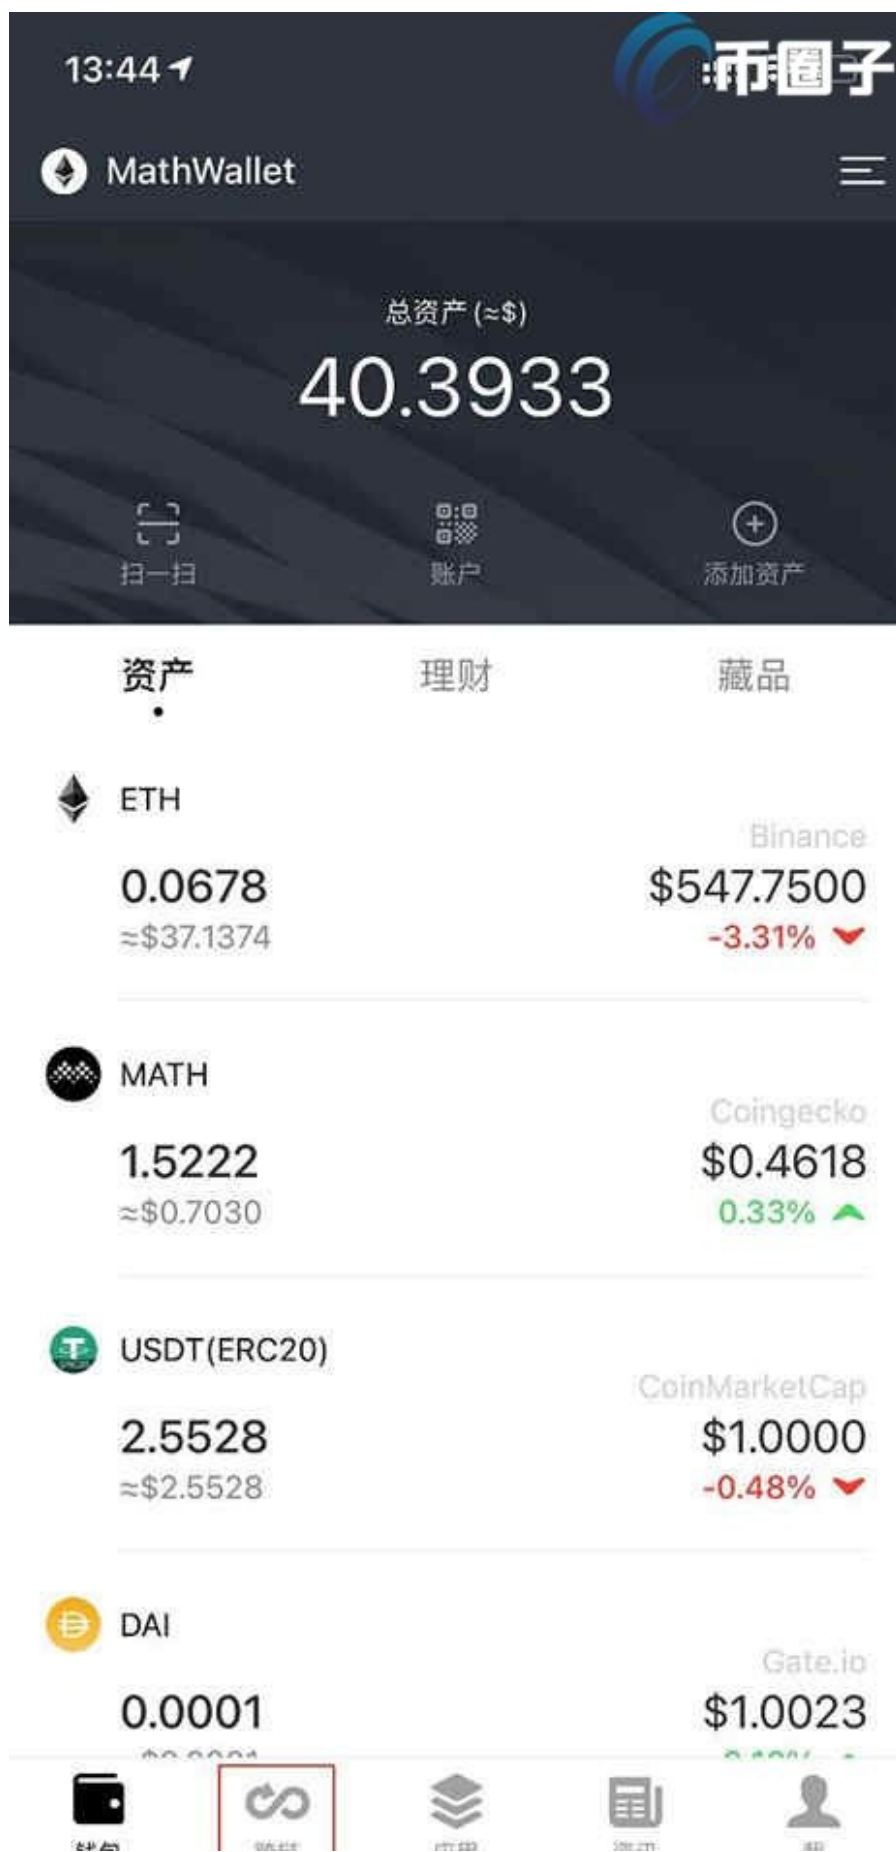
13:44

币圈子

MathWallet

总资产 (≈$)

40.3933

扫一扫

账户

添加资产

资产

理财

藏品

ETH

Binance

0.0678

≈$37.1374

$547.7500

-3.31%

MATH

Coingecko

1.5222

≈$0.7030

$0.4618

0.33%

USDT(ERC20)

CoinMarketCap

2.5528

≈$2.5528

$1.0000

-0.48%

DAI

Gate.io

0.0001

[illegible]

$1.0023

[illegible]

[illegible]

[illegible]

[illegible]

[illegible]

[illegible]